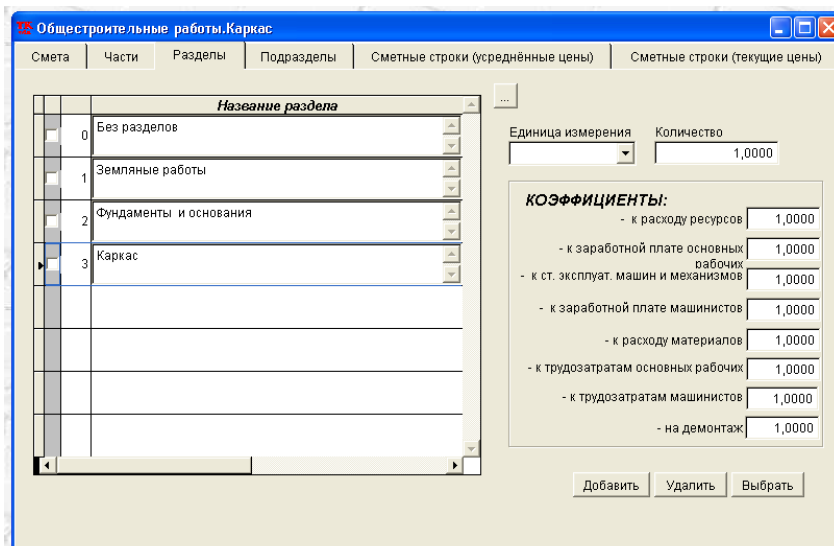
Общестроительные работы.Каркас

Смета | Части | Разделы | Подразделы | Сметные строки (усреднённые цены) | Сметные строки (текущие цены)

| | | Название раздела |
|---|---|---|
| | 0 | Без разделов |
| | 1 | Земляные работы |
| | 2 | Фундаменты и основания |
| | 3 | Каркас |

...

Единица измерения
Количество
1,0000

КОЭФФИЦИЕНТЫ:
- к расходу ресурсов 1,0000
- к заработной плате основных рабочих 1,0000
- к ст. эксплуат. машин и механизмов 1,0000
- к заработной плате машинистов 1,0000
- к расходу материалов 1,0000
- к трудозатратам основных рабочих 1,0000
- к трудозатратам машинистов 1,0000
- на демонтаж 1,0000

Добавить
Удалить
Выбрать